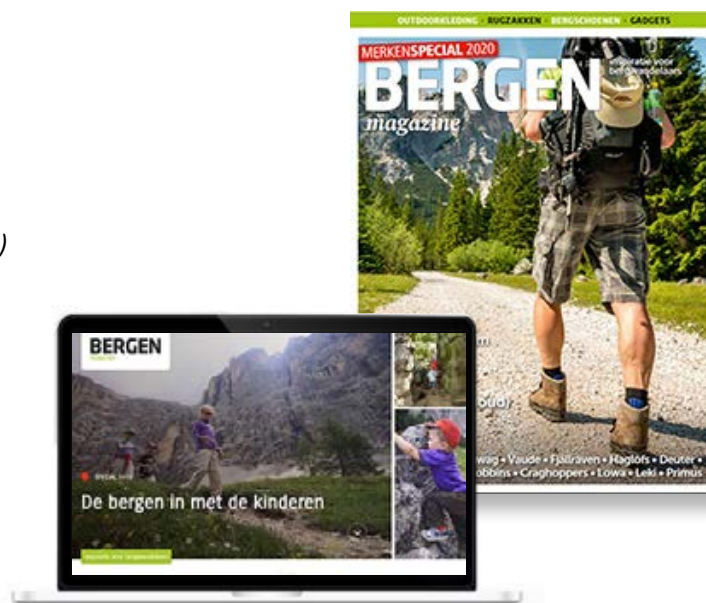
OUTDOORKLEDING · RUGZAKKEN · BERGSCHOENEN · GADGETS

MERKENSPECIAL 2020

BERGEN magazine

inspiratie voor bergliefhebbers

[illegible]m

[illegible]oud?

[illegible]wag • Vaude • Fjällräven • Haglöfs • Deuter • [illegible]obbins • Craghoppers • Lowa • Leki • Primus

)

BERGEN

magazine

SPECIAL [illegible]

De bergen in met de kinderen

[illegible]